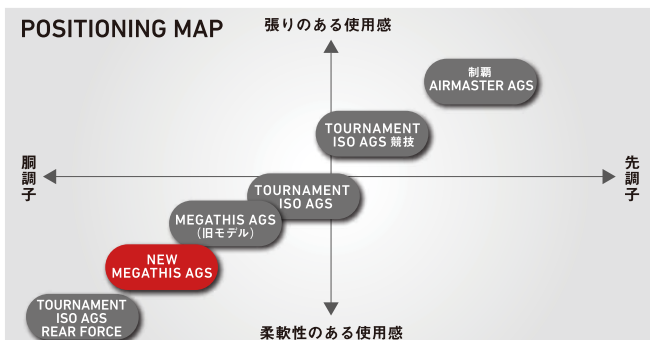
POSITIONING MAP

張りのある使用感

制覇
AIRMASTER AGS

TOURNAMENT
ISO AGS 競技

胴調子

先調子

TOURNAMENT
ISO AGS

MEGATHIS AGS
（旧モデル）

NEW
MEGATHIS AGS

TOURNAMENT
ISO AGS
REAR FORCE

柔軟性のある使用感